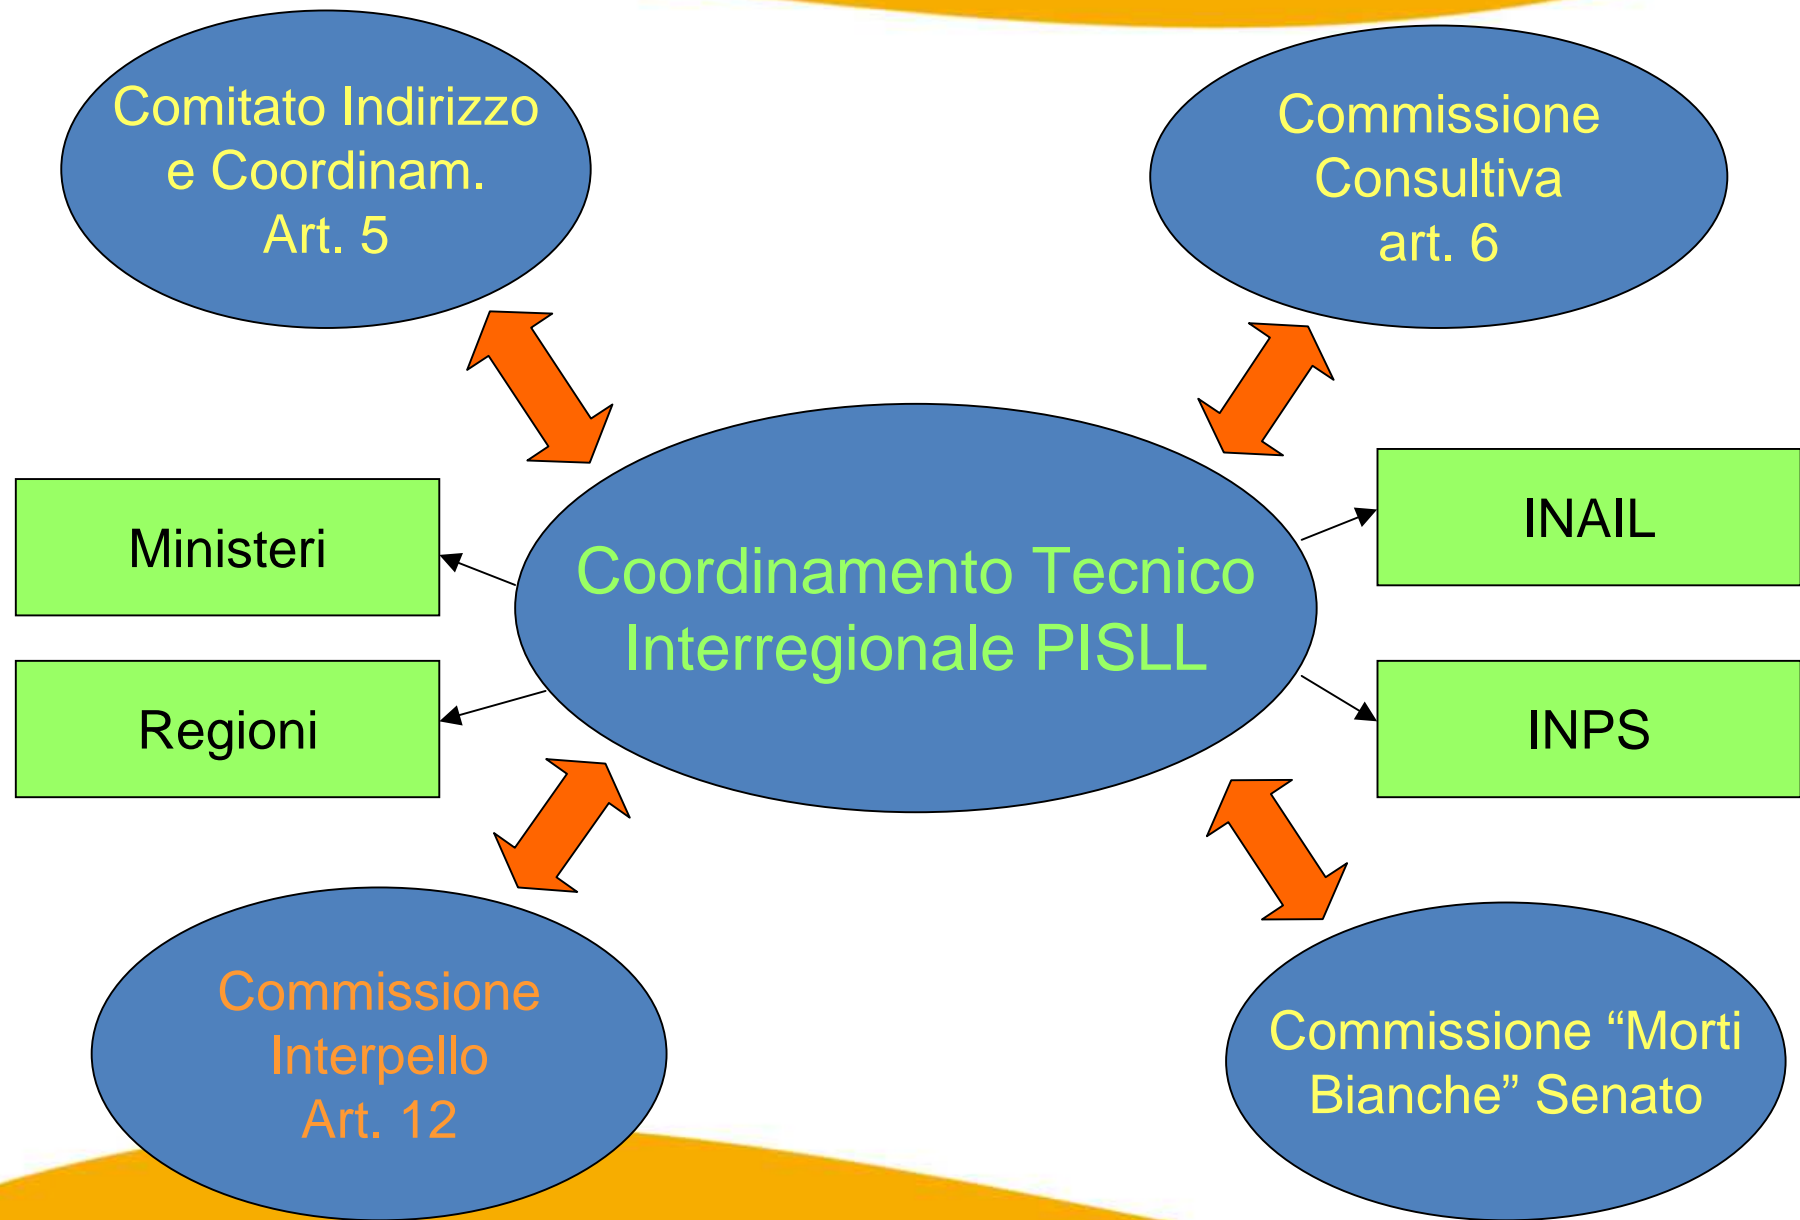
Comitato Indirizzo e Coordinam. Art. 5

Commissione Consultiva art. 6

Ministeri

Coordinamento Tecnico Interregionale PISLL

INAIL

Regioni

INPS

Commissione Interpello Art. 12

Commissione “Morti Bianche” Senato